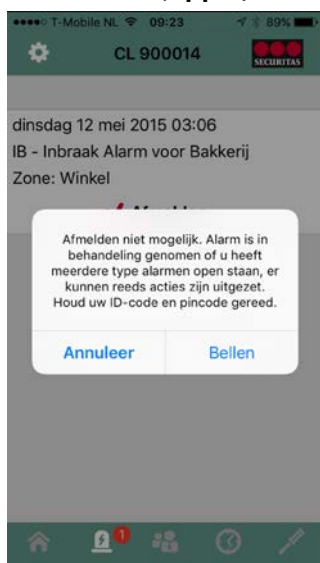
T-Mobile NL 09:23 89%

CL 900014

SECURITAS

dinsdag 12 mei 2015 03:06

IB - Inbraak Alarm voor Bakkerij

Zone: Winkel

Afmelden niet mogelijk. Alarm is in behandeling genomen of u heeft meerdere type alarmen open staan, er kunnen reeds acties zijn uitgezet. Houd uw ID-code en pincode gereed.

Annuleer

Bellen

1